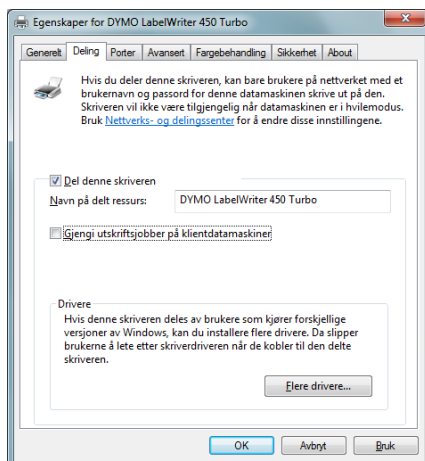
Egenskaper for DYMO LabelWriter 450 Turbo

Generelt | Deling | Porter | Avansert | Fargebehandling | Sikkerhet | About

Hvis du deler denne skriveren, kan bare brukere på nettverket med et brukernavn og passord for denne datamaskinen skrive ut på den. Skriveren vil ikke være tilgjengelig når datamaskinen er i hvilemodus. Bruk Nettverks- og delingssenter for å endre disse innstillingene.

Del denne skriveren

Navn på delt ressurs: DYMO LabelWriter 450 Turbo

Gjengi utskriftsjobber på klientdatamaskiner

Drivere

Hvis denne skriveren deles av brukere som kjører forskjellige versjoner av Windows, kan du installere flere drivere. Da slipper brukerne å lete etter skriverdriveren når de kobler til den delte skriveren.

Flere drivere...

OK | Avbryt | Bruk